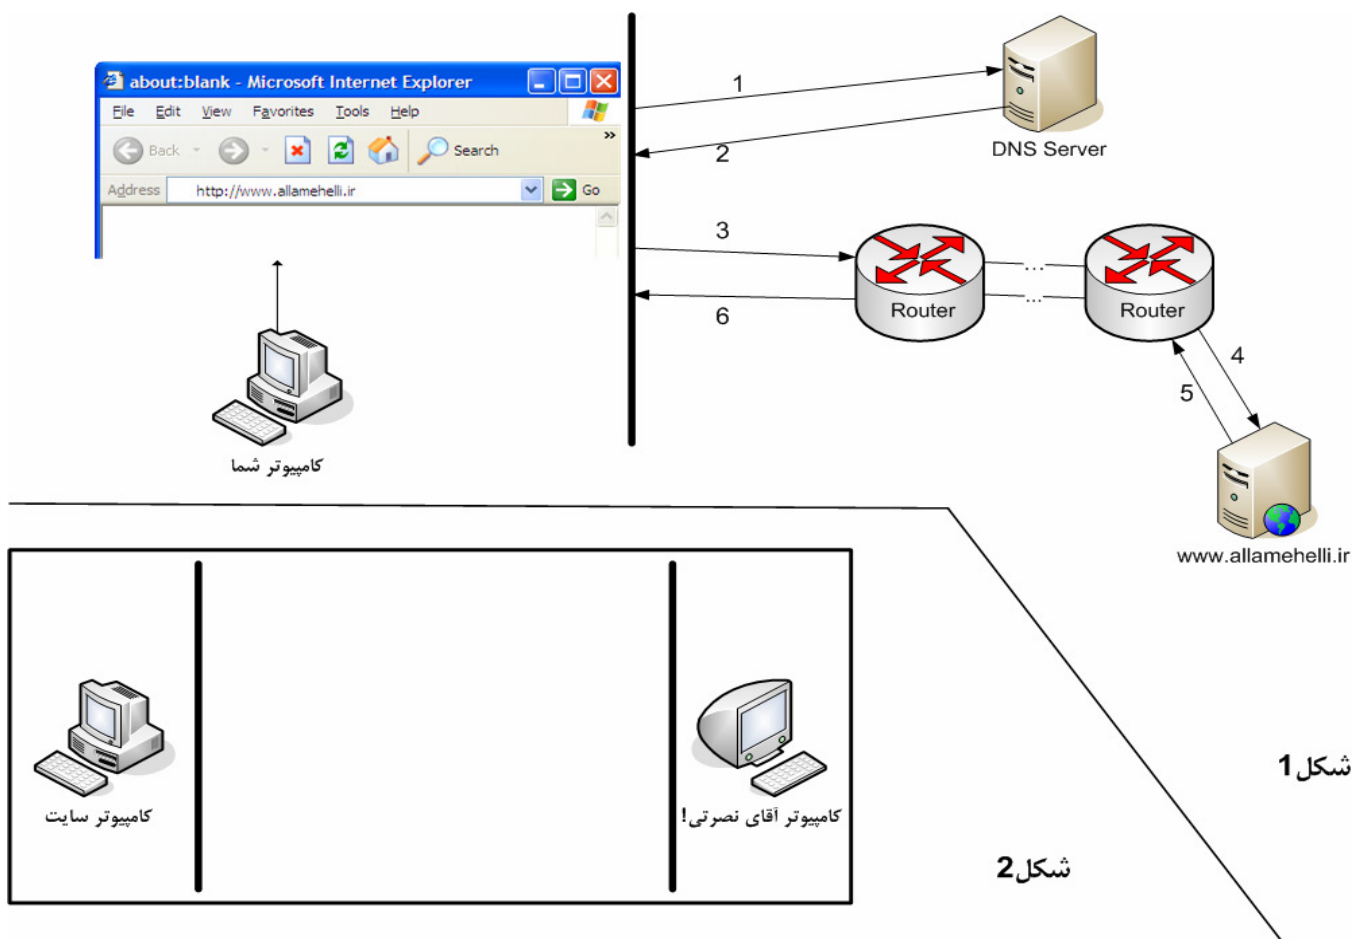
about:blank - Microsoft Internet Explorer

File Edit View Favorites Tools Help

Back Search

Address http://www.allamehelli.ir Go

کامپیوتر شما

1

2

DNS Server

3

6

Router

...

...

Router

4

5

www.allamehelli.ir

کامپیوتر سایت

کامپیوتر آقای نصرتی!

شکل1

شکل2